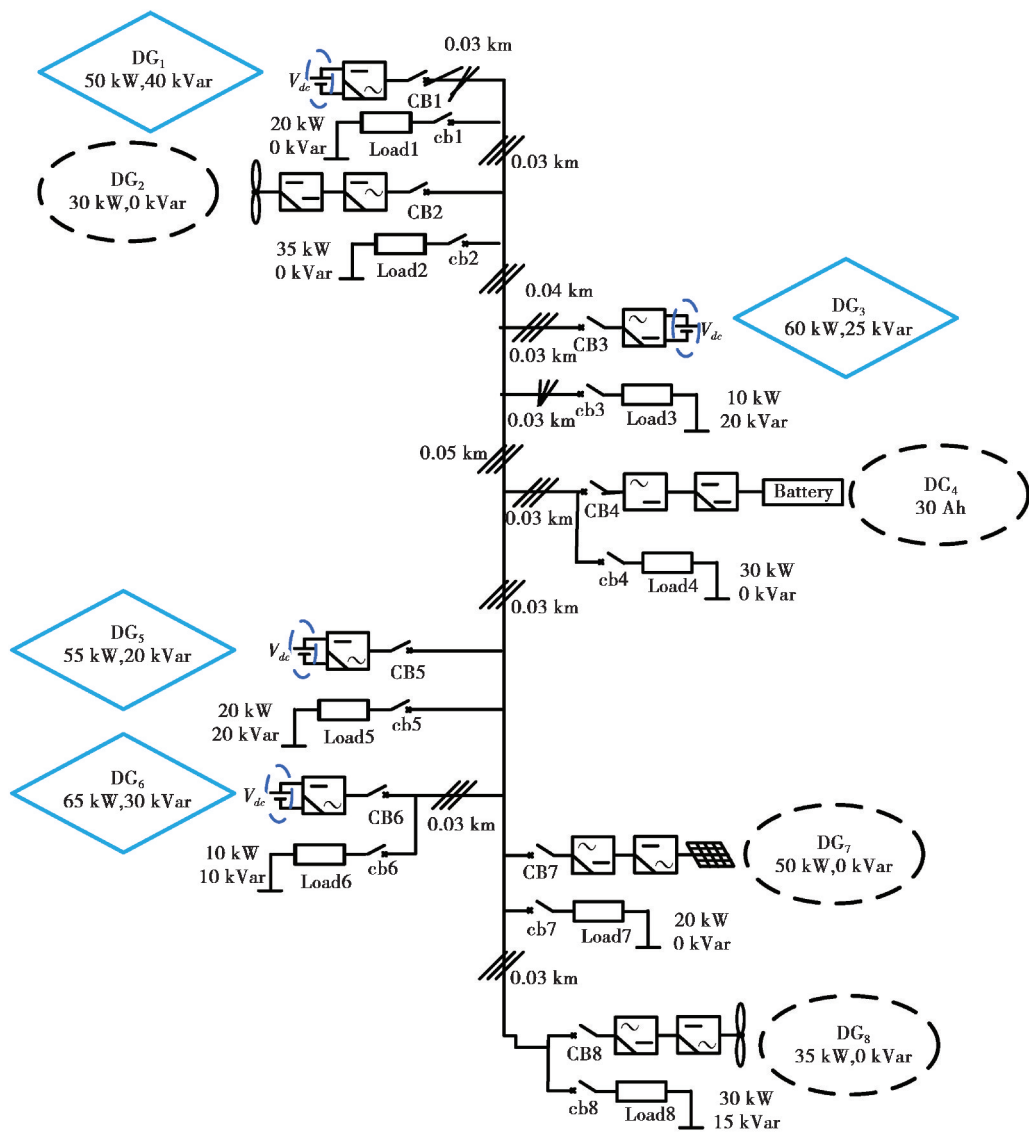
$DG_1$
50 kW,40 kVar

$V_{dc}$

CB1

0.03 km

20 kW
0 kVar

Load1

cb1

0.03 km

$DG_2$
30 kW,0 kVar

CB2

35 kW
0 kVar

Load2

cb2

0.04 km

$DG_3$
60 kW,25 kVar

CB3

$V_{dc}$

0.03 km

0.03 km

cb3

Load3

10 kW
20 kVar

0.05 km

CB4

Battery

$DC_4$
30 Ah

0.03 km

cb4

Load4

30 kW
0 kVar

0.03 km

$DG_5$
55 kW,20 kVar

$V_{dc}$

CB5

20 kW
20 kVar

Load5

cb5

$DG_6$
65 kW,30 kVar

$V_{dc}$

CB6

0.03 km

10 kW
10 kVar

Load6

cb6

CB7

$DG_7$
50 kW,0 kVar

cb7

Load7

20 kW
0 kVar

0.03 km

CB8

$DG_8$
35 kW,0 kVar

cb8

Load8

30 kW
15 kVar